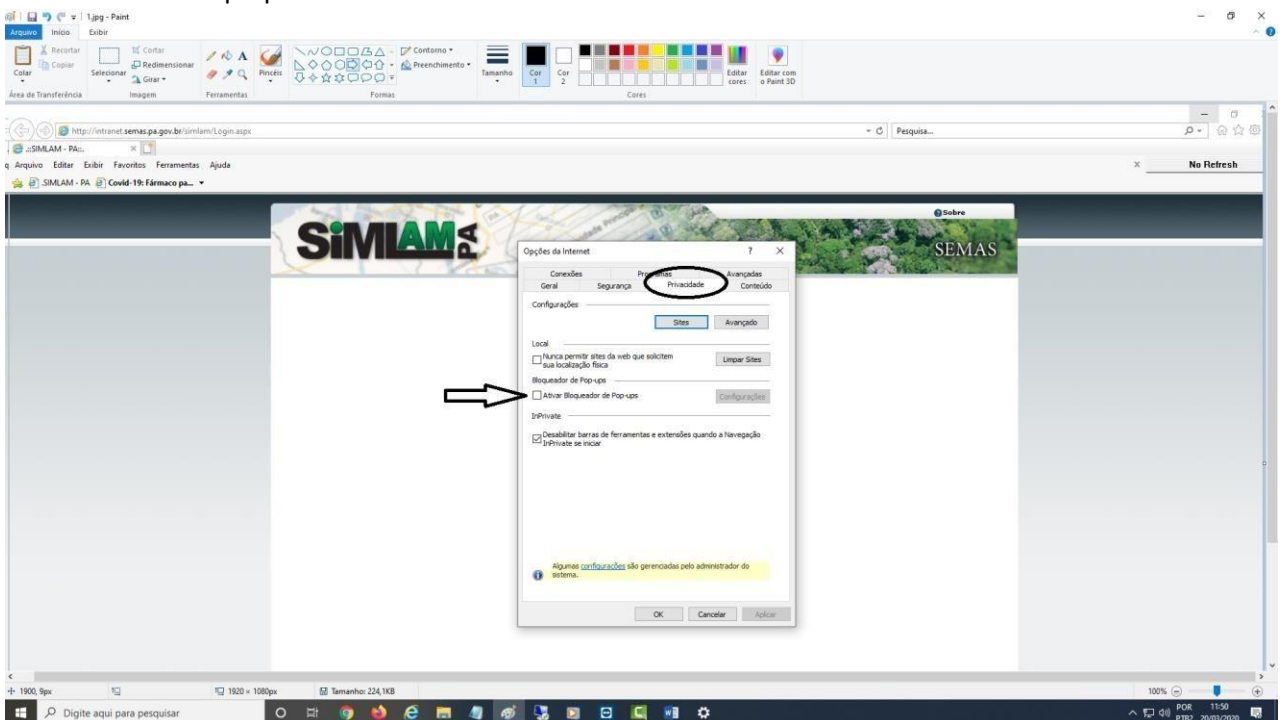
1.jpg - Paint

Arquivo Início Exibir

Recortar Copiar Colar Área de Transferência

Cortar Redimensionar Girar Selecionar Imagem

Ferramentas Pincéis

Contorno Preenchimento Formas

Tamanho Cor 1 Cor 2 Cores Editar cores Editar com o Paint 3D

http://intranet.semas.pa.gov.br/simlam/Login.aspx

Pesquisa...

::SIMLAM - PA::

Arquivo Editar Exibir Favoritos Ferramentas Ajuda

No Refresh

SIMLAM - PA Covid-19: Fármaco pa...

Sobre

SIMLAM PA

SEMAS

Opções da Internet ? ×

Conexões Programas Avançadas
Geral Segurança Privacidade Conteúdo

Configurações

Sites Avançado

Local

Nunca permitir sites da web que solicitem sua localização física

Limpar Sites

Bloqueador de Pop-ups

Ativar Bloqueador de Pop-ups

Configurações

InPrivate

Desabilitar barras de ferramentas e extensões quando a Navegação InPrivate se iniciar

Algumas configurações são gerenciadas pelo administrador do sistema.

OK Cancelar Aplicar

1900, 9px 1920 × 1080px Tamanho: 224,1KB 100%

Digite aqui para pesquisar

POR PTB2 11:50 20/03/2020